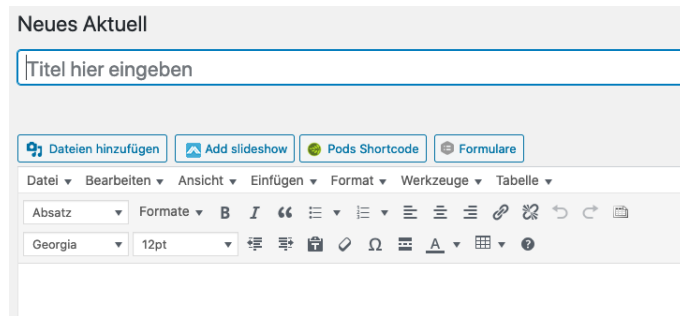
Neues Aktuell

Titel hier eingeben

Dateien hinzufügen
Add slideshow
Pods Shortcode
Formulare

Datei ▾ Bearbeiten ▾ Ansicht ▾ Einfügen ▾ Format ▾ Werkzeuge ▾ Tabelle ▾

Absatz
Formate ▾
B
I

Georgia
12pt
Ω
A ▾